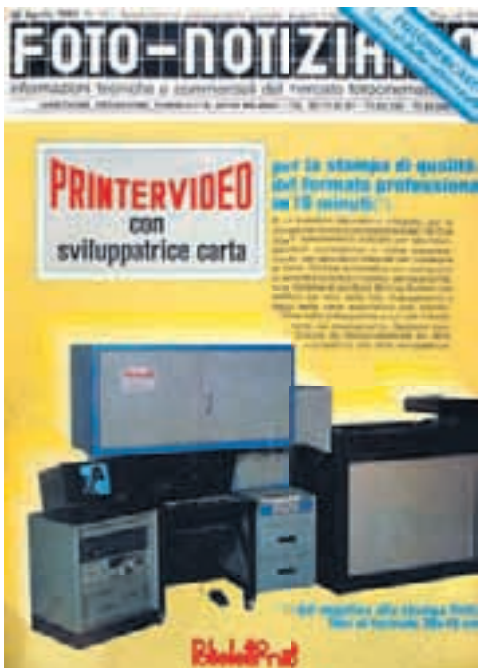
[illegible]

FOTO-NOTIZIA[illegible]

informazioni tecniche e commerciali del mercato fotocinemat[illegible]

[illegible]

PRINTERVIDEO
con
sviluppatrice carta

per la stampa di qualità del formato professional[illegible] in 10 minuti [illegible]

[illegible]

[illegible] migliore alla stampa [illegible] formato 30x40 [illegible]

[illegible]